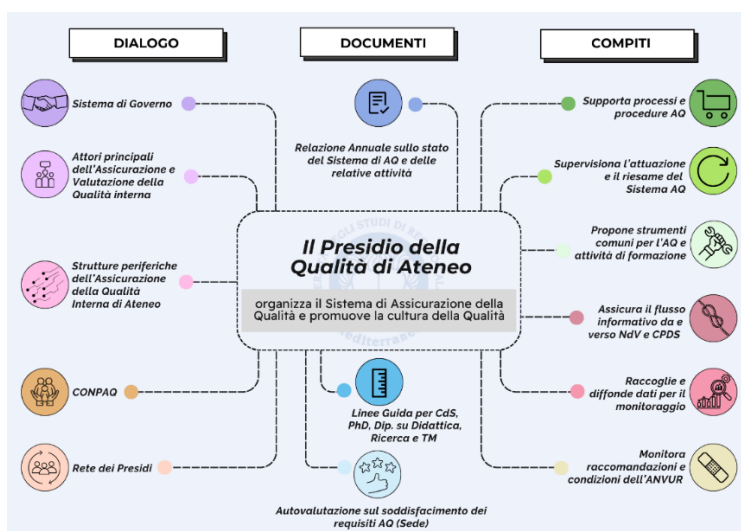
DIALOGO

DOCUMENTI

COMPITI

Sistema di Governo

Attori principali dell'Assicurazione e Valutazione della Qualità interna

Strutture periferiche dell'Assicurazione della Qualità Interna di Ateneo

CONPAQ

Rete dei Presidi

Relazione Annuale sullo stato del Sistema di AQ e delle relative attività

Il Presidio della Qualità di Ateneo

organizza il Sistema di Assicurazione della Qualità e promuove la cultura della Qualità

Linee Guida per CdS, PhD, Dip. su Didattica, Ricerca e TM

Autovalutazione sul soddisfacimento dei requisiti AQ (Sede)

Supporta processi e procedure AQ

Supervisiona l'attuazione e il riesame del Sistema AQ

Propone strumenti comuni per l'AQ e attività di formazione

Assicura il flusso informativo da e verso NdV e CPDS

Raccoglie e diffonde dati per il monitoraggio

Monitora raccomandazioni e condizioni dell'ANVUR